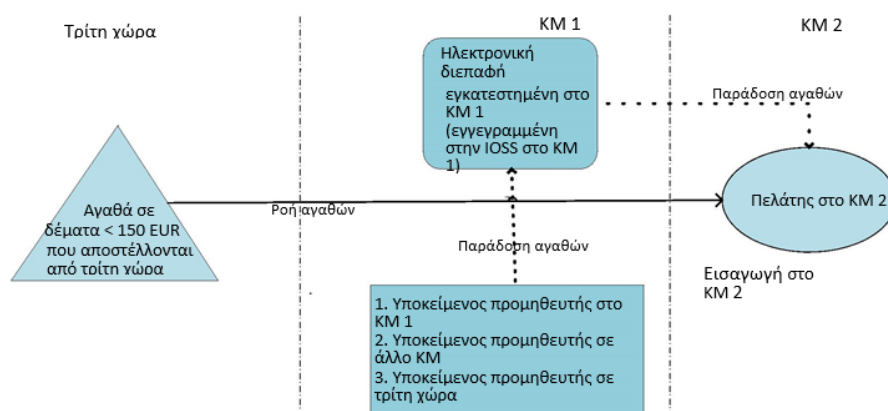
Τρίτη χώρα

ΚΜ 1

ΚΜ 2

Ηλεκτρονική διεπαφή εγκατεστημένη στο ΚΜ 1 (εγγεγραμμένη στην IOSS στο ΚΜ 1)

Παράδοση αγαθών

Αγαθά σε δέματα < 150 EUR που αποστέλλονται από τρίτη χώρα

Ροή αγαθών

Πελάτης στο ΚΜ 2

Παράδοση αγαθών

Εισαγωγή στο ΚΜ 2

1. Υποκείμενος προμηθευτής στο ΚΜ 1
2. Υποκείμενος προμηθευτής σε άλλο ΚΜ
3. Υποκείμενος προμηθευτής σε τρίτη χώρα